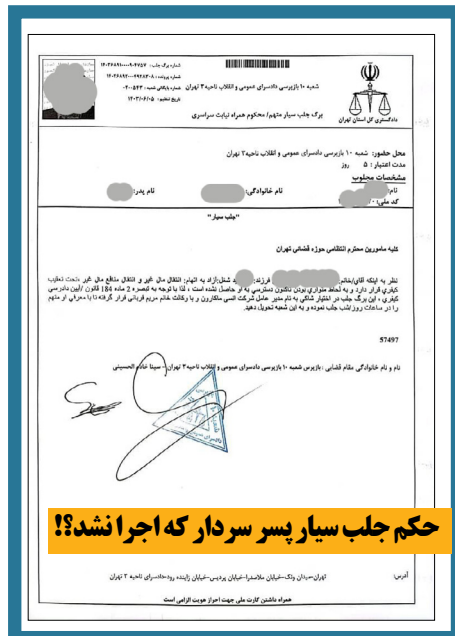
شماره برگ: ۱۴۰۳۶۸۹۱۰۰۰۰۹۰۳۷۵۷
شماره پرونده: ۱۴۰۲۶۸۹۲۰۰۰۹۹۲۳۸۰۸
شماره بایگانی شعبه: ۰۵۳۲۳-۰۲
تاریخ تنظیم: ۱۴۰۳/۰۶/۱۵

دادگستری کل استان تهران

شعبه ۱۰ بازپرسی دادسرای عمومی و انقلاب ناحیه ۳ تهران

برگ جلب سیار متهم/ محکوم همراه نیابت سراسری

محل حضور: شعبه ۱۰ بازپرسی دادسرای عمومی و انقلاب ناحیه ۳ تهران
مدت اعتبار: ۵ روز
مشخصات مجلوب
نام: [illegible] نام خانوادگی: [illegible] نام پدر: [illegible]
کد ملی: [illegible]

"جلب سیار"

کلیه مامورین محترم انتظامی حوزه قضایی تهران

نظر به اینکه آقای/خانم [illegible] فرزند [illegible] شغل آزاد به اتهام: انتقال مال غیر و انتقال منافع مال غیر تحت تعقیب کیفری قرار دارد و به لحاظ متواری بودن نامبرده دسترسی به او حاصل نشده است ؛ لذا با توجه به تبصره ۲ ماده 184 قانون آیین دادرسی کیفری ، این برگ جلب در اختیار شاکی به نام مدیر عامل شرکت الیسی ماکارون و یا وکلائ خانم مریم قربانی قرار گرفته تا با معرفی او متهم را در ساعات روز/شب جلب نموده و به این شعبه تحویل دهید.

57497

نام و نام خانوادگی مقام قضایی : بازپرس شعبه ۱۰ بازپرسی دادسرای عمومی و انقلاب ناحیه۳ تهران - سینا خادم الحسینی

حکم جلب سیار پسر سردار که اجرا نشد؟!

آدرس: تهران-میدان ونک-خیابان ملاصدرا-خیابان پردیس-خیابان زاینده رود-دادسرای ناحیه ۳ تهران

همراه داشتن کارت ملی جهت احراز هویت الزامی است